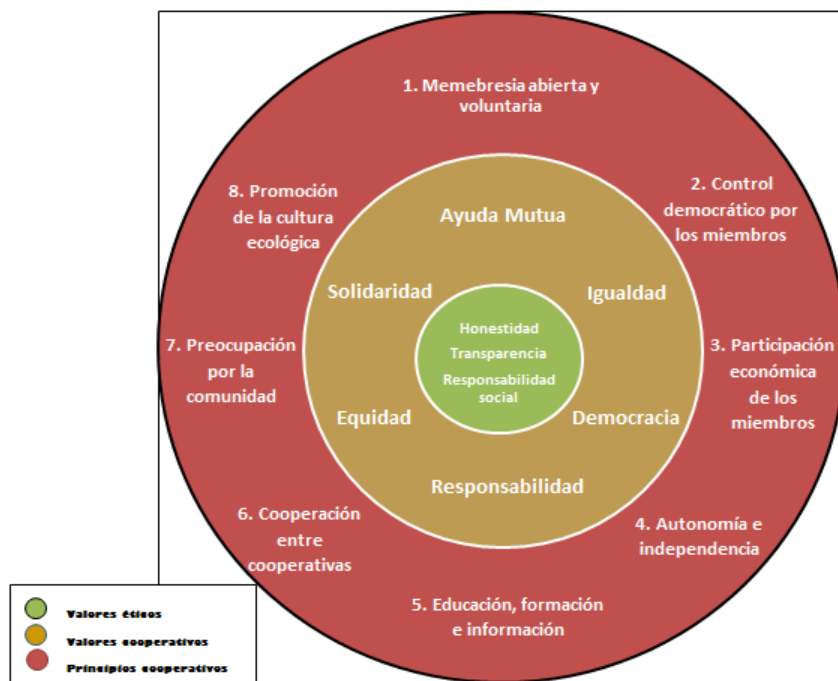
1. Memebresia abierta y voluntaria

2. Control democrático por los miembros

3. Participación económica de los miembros

4. Autonomía e independencia

5. Educación, formación e información

6. Cooperación entre cooperativas

7. Preocupación por la comunidad

8. Promoción de la cultura ecológica

Ayuda Mutua

Solidaridad

Igualdad

Equidad

Democracia

Responsabilidad

Honestidad

Transparencia

Responsabilidad social

Valores éticos

Valores cooperativos

Principios cooperativos